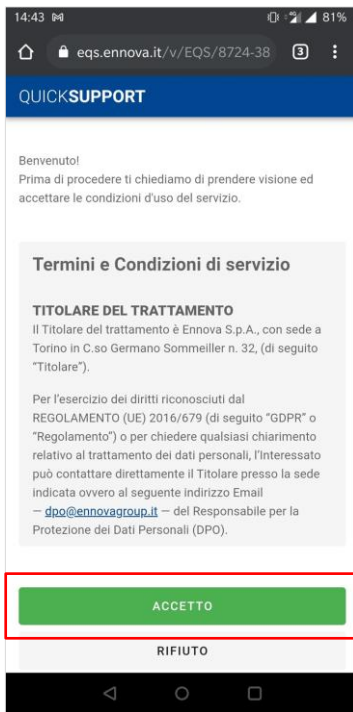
14:43 81%

eqs.ennova.it/v/EQS/8724-38 3

QUICKSUPPORT

Benvenuto!
Prima di procedere ti chiediamo di prendere visione ed accettare le condizioni d'uso del servizio.

Termini e Condizioni di servizio

TITOLARE DEL TRATTAMENTO
Il Titolare del trattamento è Ennova S.p.A., con sede a Torino in C.so Germano Sommeiller n. 32, (di seguito "Titolare").

Per l'esercizio dei diritti riconosciuti dal REGOLAMENTO (UE) 2016/679 (di seguito "GDPR" o "Regolamento") o per chiedere qualsiasi chiarimento relativo al trattamento dei dati personali, l'Interessato può contattare direttamente il Titolare presso la sede indicata ovvero al seguente indirizzo Email — dpo@ennovagroup.it — del Responsabile per la Protezione dei Dati Personali (DPO).

ACCETTO

RIFIUTO